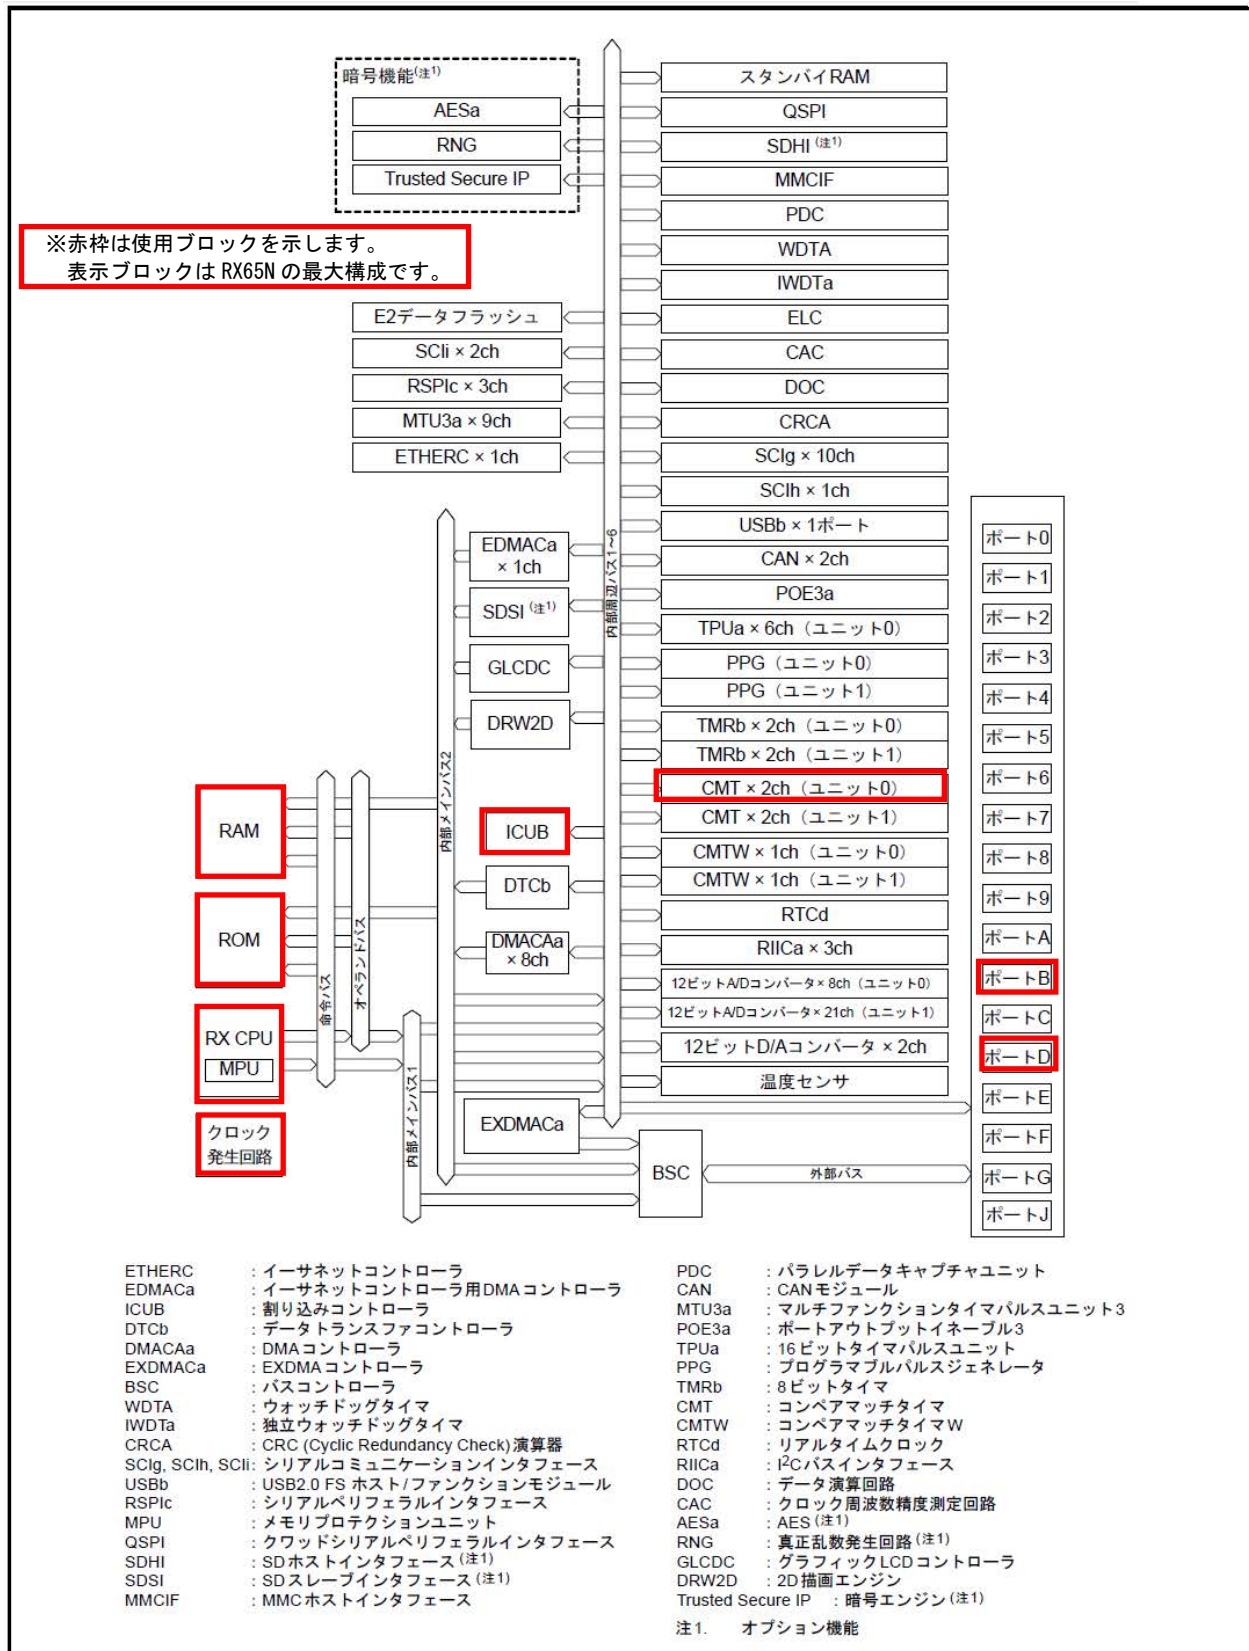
暗号機能(注1)
AESa
RNG
Trusted Secure IP

※赤枠は使用ブロックを示します。
表示ブロックはRX65Nの最大構成です。

E2データフラッシュ
SCIi × 2ch
RSPIc × 3ch
MTU3a × 9ch
ETHERC × 1ch

スタンバイRAM
QSPI
SDHI (注1)
MMCIF
PDC
WDTA
IWDTa
ELC
CAC
DOC
CRCA
SCIg × 10ch
SCIh × 1ch
USBb × 1ポート
CAN × 2ch
POE3a
TPUa × 6ch (ユニット0)
PPG (ユニット0)
PPG (ユニット1)
TMRb × 2ch (ユニット0)
TMRb × 2ch (ユニット1)
CMT × 2ch (ユニット0)
CMT × 2ch (ユニット1)
CMTW × 1ch (ユニット0)
CMTW × 1ch (ユニット1)
RTCd
RIICa × 3ch
12ビットA/Dコンバータ × 8ch (ユニット0)
12ビットA/Dコンバータ × 21ch (ユニット1)
12ビットD/Aコンバータ × 2ch
温度センサ

内部周辺バス1~6

EDMACa × 1ch
SDSI (注1)
GLCDC
DRW2D
ICUB
DTCb
DMACAa × 8ch
EXDMACa
BSC
外部バス

内部メインバス2
内部メインバス1
命令バス
オペランドバス

RAM
ROM
RX CPU
MPU
クロック発生回路

ポート0
ポート1
ポート2
ポート3
ポート4
ポート5
ポート6
ポート7
ポート8
ポート9
ポートA
ポートB
ポートC
ポートD
ポートE
ポートF
ポートG
ポートJ

ETHERC : イーサネットコントローラ
EDMACa : イーサネットコントローラ用DMAコントローラ
ICUB : 割り込みコントローラ
DTCb : データトランスファコントローラ
DMACAa : DMAコントローラ
EXDMACa : EXDMAコントローラ
BSC : バスコントローラ
WDTA : ウォッチドッグタイマ
IWDTa : 独立ウォッチドッグタイマ
CRCA : CRC (Cyclic Redundancy Check) 演算器
SCIg, SCIh, SCIi: シリアルコミュニケーションインタフェース
USBb : USB2.0 FS ホスト/ファンクションモジュール
RSPIc : シリアルペリフェラルインタフェース
MPU : メモリプロテクションユニット
QSPI : クワッドシリアルペリフェラルインタフェース
SDHI : SDホストインタフェース(注1)
SDSI : SDスレーブインタフェース(注1)
MMCIF : MMCホストインタフェース

PDC : パラレルデータキャプチャユニット
CAN : CANモジュール
MTU3a : マルチファンクションタイマパルスユニット3
POE3a : ポートアウトプットイネーブル3
TPUa : 16ビットタイマパルスユニット
PPG : プログラマブルパルスジェネレータ
TMRb : 8ビットタイマ
CMT : コンペアマッチタイマ
CMTW : コンペアマッチタイマW
RTCd : リアルタイムクロック
RIICa : I$^2$Cバスインタフェース
DOC : データ演算回路
CAC : クロック周波数精度測定回路
AESa : AES(注1)
RNG : 真正乱数発生回路(注1)
GLCDC : グラフィックLCDコントローラ
DRW2D : 2D描画エンジン
Trusted Secure IP : 暗号エンジン(注1)
注1. オプション機能